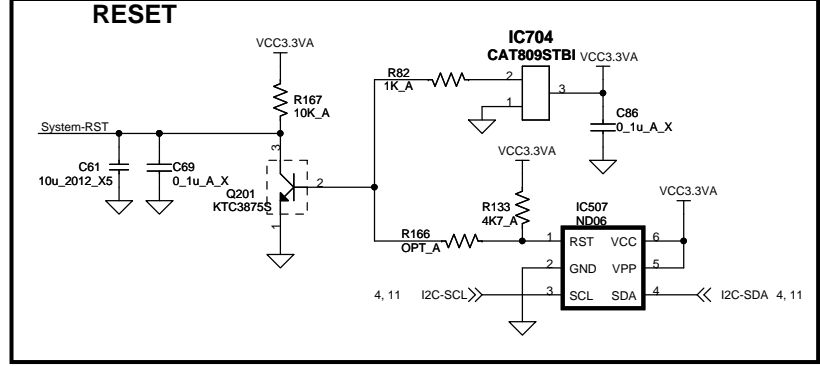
RESET

VCC3.3VA

IC704
CAT809STBI VCC3.3VA

R82
1K_A

2

1

3

C86
0_1u_A_X

R167
10K_A

System-RST

3

C61
10u_2012_X5

C69
0_1u_A_X

Q201
KTC3875S

2

1

VCC3.3VA

R133
4K7_A

IC507
ND06

VCC3.3VA

R166
OPT_A

1 RST VCC 6

2 GND VPP 5

4, 11 I2C-SCL 3 SCL SDA 4 I2C-SDA 4, 11